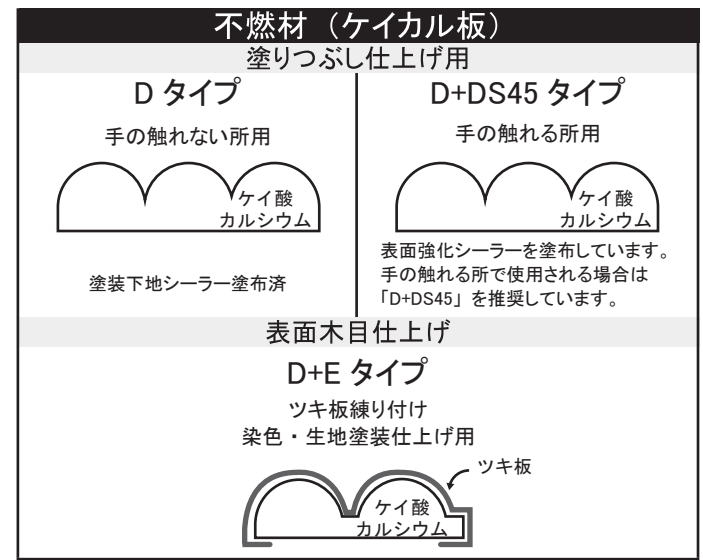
不燃材（ケイカル板）

塗りつぶし仕上げ用

D タイプ

手の触れない所用

ケイ酸
カルシウム

塗装下地シーラー塗布済

D+DS45 タイプ

手の触れる所用

ケイ酸
カルシウム

表面強化シーラーを塗布しています。
手の触れる所で使用される場合は
「D+DS45」を推奨しています。

表面木目仕上げ

D+E タイプ

ツキ板練り付け
染色・生地塗装仕上げ用

ツキ板

ケイ酸
カルシウム